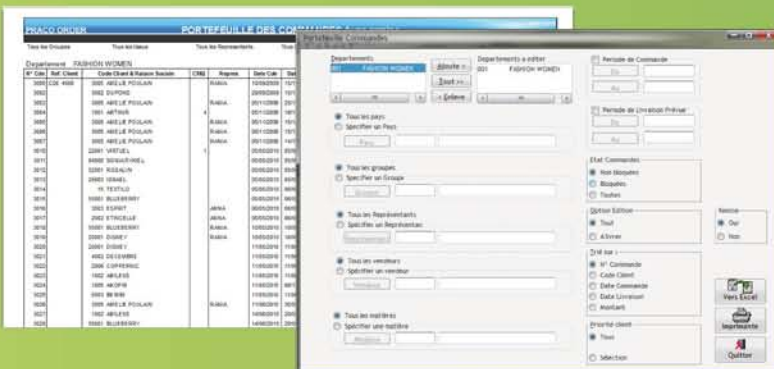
PRACO ORDER
PORTEFEUILLE DES COMMANDES
Tous les Groupes
Tous les Issus
Tous les Representants
Departement FASHION WOMEN

| N° Cde | Ref. Client | Code Client & Raison Sociale | CRG | Repres | Date Cde |
|---|---|---|---|---|---|
| 3001 | CDE 4566 | 3005 ABELIE POULAIN | | RABIA | 10/09/2009 |
| 3002 | | 3002 DUPONT | | | 29/09/2009 |
| 3003 | | 3005 ABELIE POULAIN | | RABIA | 05/11/2008 |
| 3004 | | 1001 ARTHUR | | | 05/11/2008 |
| 3005 | | 3005 ABELIE POULAIN | | RABIA | 05/11/2008 |
| 3006 | | 3005 ABELIE POULAIN | | RABIA | 05/11/2008 |
| 3007 | | 3005 ABELIE POULAIN | | RABIA | 05/11/2008 |
| 3010 | | 22001 VIRTUEL | | | 05/05/2010 |
| 3011 | | 84000 SOSAVERIEL | | | 05/05/2010 |
| 3012 | | 32001 ROSALIN | | | 05/05/2010 |
| 3013 | | 20003 ISRAEL | | | 05/05/2010 |
| 3014 | | 15 TEXTILO | | | 05/05/2010 |
| 3015 | | 10001 BLUEBERRY | | | 05/05/2010 |
| 3016 | | 1003 ESPRIT | | AMINA | 05/05/2010 |
| 3017 | | 2002 STROELLE | | AMINA | 05/05/2010 |
| 3018 | | 10001 BLUEBERRY | | RABIA | 10/05/2010 |
| 3019 | | 20001 DISNEY | | RABIA | 10/05/2010 |
| 3020 | | 20001 DISNEY | | | 11/05/2010 |
| 3021 | | 4002 DECEMBRE | | | 11/05/2010 |
| 3022 | | 2006 COPERNIC | | | 11/05/2010 |
| 3023 | | 1402 ARLESS | | | 11/05/2010 |
| 3024 | | 1406 AKOFIS | | | 11/05/2010 |
| 3025 | | 3003 BI WIN | | | 11/05/2010 |
| 3026 | | 3005 ABELIE POULAIN | | RABIA | 11/05/2010 |
| 3027 | | 1402 ARLESS | | | 14/05/2010 |
| 3028 | | 10001 BLUEBERRY | | | 14/05/2010 |

Portefeuille Commandes
Departements
001 FASHION WOMEN
Ajoute >
Tout >>
< Enleve
Departements a editer
001 FASHION WOMEN
Tous les pays
Specifier un Pays
Pays
Tous les groupes
Specifier un Groupe
Groupe
Tous les Representants
Specifier un Representant
Representant
Tous les vendeurs
Specifier un vendeur
Vendeur
Tous les matières
Specifier une matière
Matière
Periode de Commande
Du
Au
Periode de Livraison Prévue
Du
Au
Etat Commandes
Non bloquées
Bloquées
Toutes
Option Edition
Tout
A livrer
Remise
Oui
Non
Trié sur :
N° Commande
Code Client
Date Commande
Date Livraison
Montant
Priorité client
Tous
Sélection
Vers Excel
Imprimante
Quitter